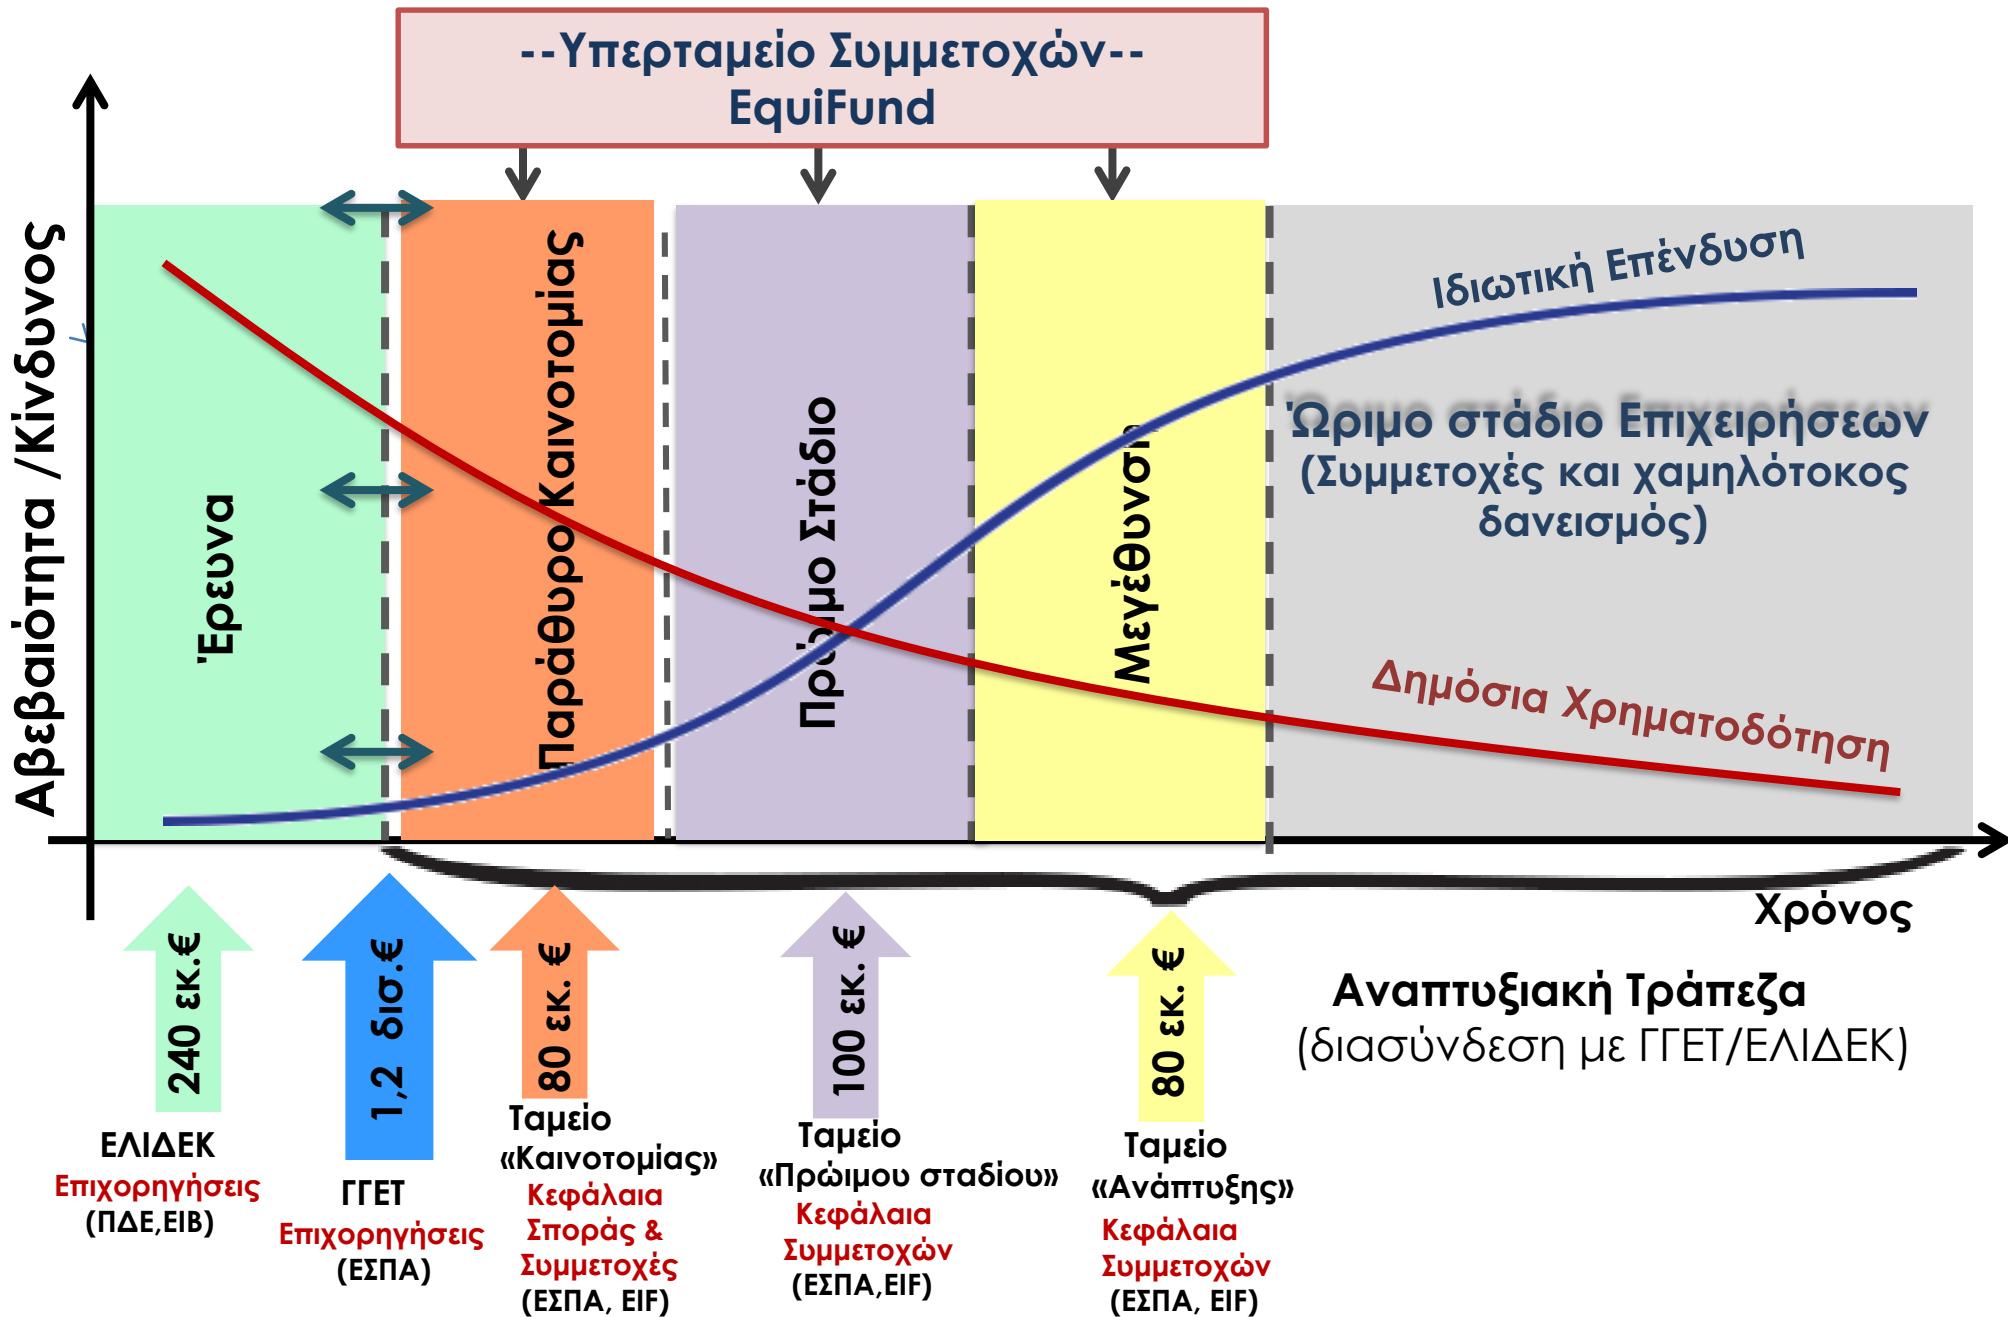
--Υπερταμείο Συμμετοχών--
EquiFund

Αβεβαιότητα /Κίνδυνος

Έρευνα

Παράθυρο Καινοτομίας

Πρώιμο Στάδιο

Μεγέθυνση

Ιδιωτική Επένδυση

Ώριμο στάδιο Επιχειρήσεων
(Συμμετοχές και χαμηλότοκος δανεισμός)

Δημόσια Χρηματοδότηση

Χρόνος

240 εκ.€
ΕΛΙΔΕΚ
Επιχορηγήσεις
(ΠΔΕ,ΕΙΒ)

1,2 δισ.€
ΓΓΕΤ
Επιχορηγήσεις
(ΕΣΠΑ)

80 εκ. €
Ταμείο «Καινοτομίας»
Κεφάλαια Σποράς & Συμμετοχές
(ΕΣΠΑ, EIF)

100 εκ. €
Ταμείο «Πρώιμου σταδίου»
Κεφάλαια Συμμετοχών
(ΕΣΠΑ,EIF)

80 εκ. €
Ταμείο «Ανάπτυξης»
Κεφάλαια Συμμετοχών
(ΕΣΠΑ, EIF)

Αναπτυξιακή Τράπεζα
(διασύνδεση με ΓΓΕΤ/ΕΛΙΔΕΚ)